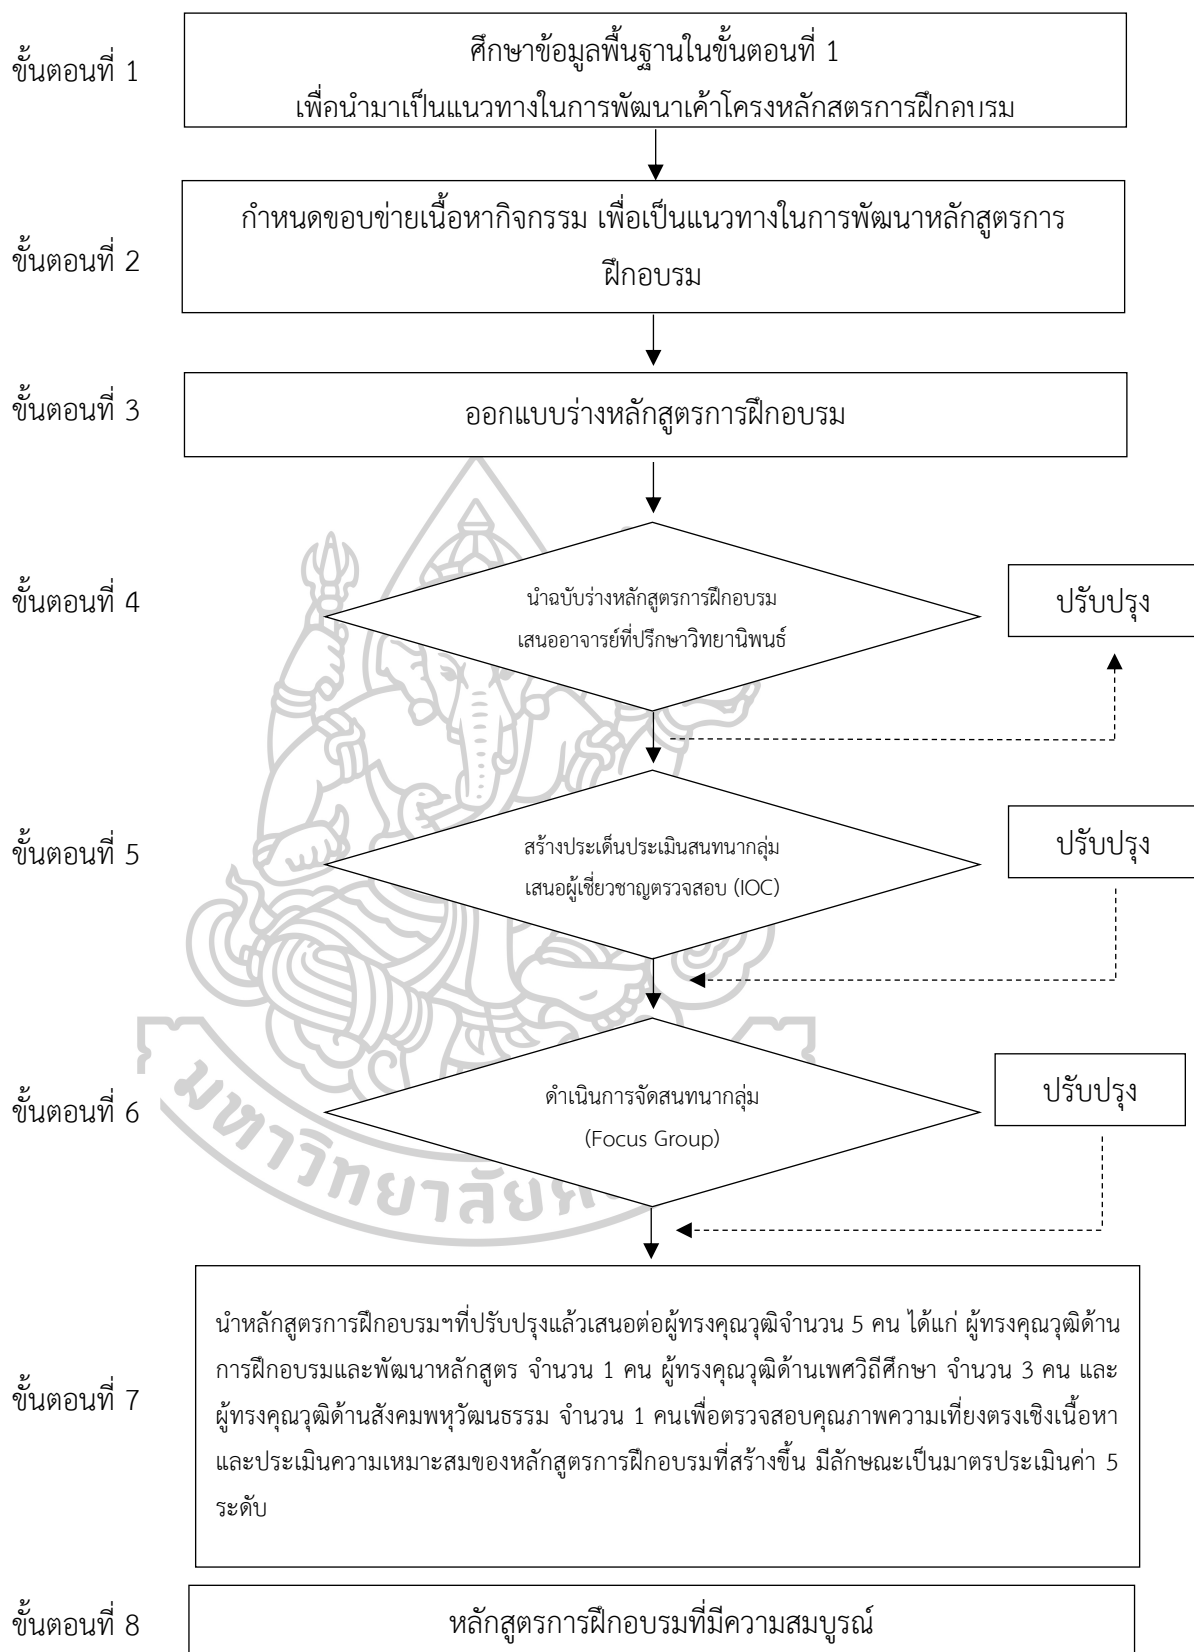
ขั้นตอนที่ 1

ศึกษาข้อมูลพื้นฐานในขั้นตอนที่ 1
เพื่อนำมาเป็นแนวทางในการพัฒนาเค้าโครงหลักสตรการฝึกอบรม

ขั้นตอนที่ 2

กำหนดขอบข่ายเนื้อหากิจกรรม เพื่อเป็นแนวทางในการพัฒนาหลักสูตรการฝึกอบรม

ขั้นตอนที่ 3

ออกแบบร่างหลักสูตรการฝึกอบรม

ขั้นตอนที่ 4

นำฉบับร่างหลักสูตรการฝึกอบรม
เสนออาจารย์ที่ปรึกษาวิทยานิพนธ์

ปรับปรุง

ขั้นตอนที่ 5

สร้างประเด็นประเมินสนทนากลุ่ม
เสนอผู้เชี่ยวชาญตรวจสอบ (IOC)

ปรับปรุง

ขั้นตอนที่ 6

ดำเนินการจัดสนทนากลุ่ม
(Focus Group)

ปรับปรุง

ขั้นตอนที่ 7

นำหลักสูตรการฝึกอบรมฯที่ปรับปรุงแล้วเสนอต่อผู้ทรงคุณวุฒิจำนวน 5 คน ได้แก่ ผู้ทรงคุณวุฒิด้านการฝึกอบรมและพัฒนาหลักสูตร จำนวน 1 คน ผู้ทรงคุณวุฒิด้านเพศวิถีศึกษา จำนวน 3 คน และผู้ทรงคุณวุฒิด้านสังคมพหุวัฒนธรรม จำนวน 1 คนเพื่อตรวจสอบคุณภาพความเที่ยงตรงเชิงเนื้อหา และประเมินความเหมาะสมของหลักสูตรการฝึกอบรมที่สร้างขึ้น มีลักษณะเป็นมาตรประเมินค่า 5 ระดับ

ขั้นตอนที่ 8

หลักสูตรการฝึกอบรมที่มีความสมบูรณ์

มหาวิทยาลัย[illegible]